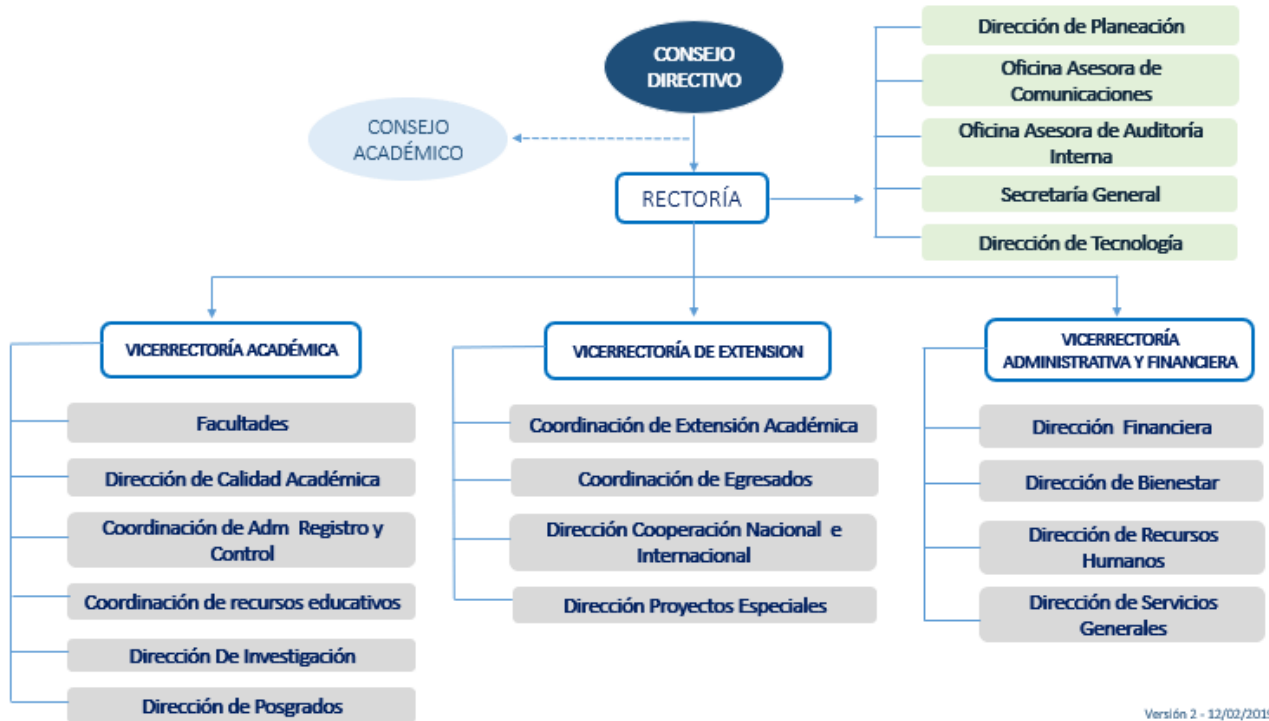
CONSEJO DIRECTIVO

CONSEJO ACADÉMICO

RECTORÍA

Dirección de Planeación

Oficina Asesora de Comunicaciones

Oficina Asesora de Auditoría Interna

Secretaría General

Dirección de Tecnología

VICERRECTORÍA ACADÉMICA

Facultades

Dirección de Calidad Académica

Coordinación de Adm Registro y Control

Coordinación de recursos educativos

Dirección De Investigación

Dirección de Posgrados

VICERRECTORÍA DE EXTENSION

Coordinación de Extensión Académica

Coordinación de Egresados

Dirección Cooperación Nacional e Internacional

Dirección Proyectos Especiales

VICERRECTORÍA ADMINISTRATIVA Y FINANCIERA

Dirección Financiera

Dirección de Bienestar

Dirección de Recursos Humanos

Dirección de Servicios Generales

Versión 2 - 12/02/201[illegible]